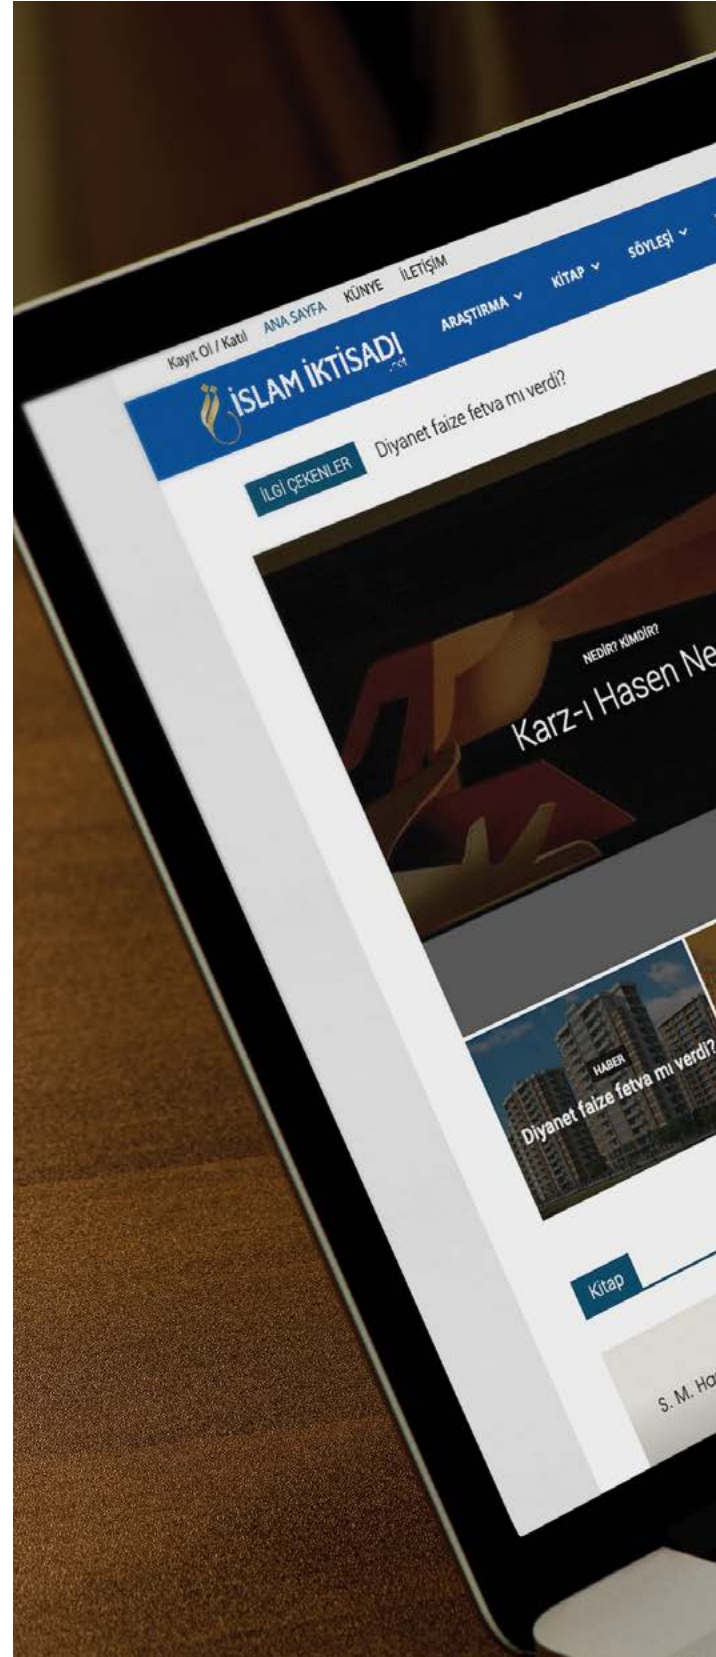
Kayıt Ol / Katıl ANA SAYFA KÜNYE İLETİŞİM

İSLAM İKTİSADI .net

ARAŞTIRMA KİTAP SÖYLEŞİ

İLGİ ÇEKENLER Diyanet faize fetva mı verdi?

NEDİR? KİMDİR?

Karz-ı Hasen Ne

HABER

Diyanet faize fetva mı verdi?

Kitap

S. M. Ha